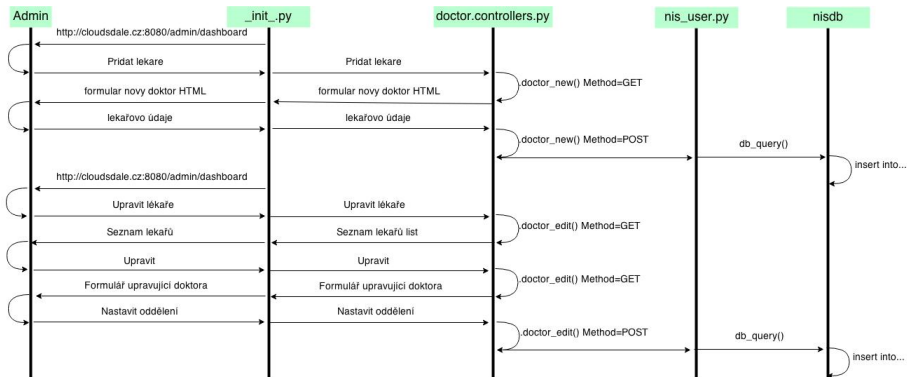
Admin

_init_.py

doctor.controllers.py

nis_user.py

nisdb

http://cloudsdale.cz:8080/admin/dashboard

Pridat lekare

Pridat lekare

doctor_new() Method=GET

formular novy doktor HTML

formular novy doktor HTML

lekařovo údaje

lekařovo údaje

doctor_new() Method=POST

db_query()

insert into...

http://cloudsdale.cz:8080/admin/dashboard

Upravit lékaře

Upravit lékaře

doctor_edit() Method=GET

Seznam lekařů

Seznam lekařů list

Upravit

Upravit

doctor_edit() Method=GET

Formulář upravující doktora

Formulář upravující doktora

Nastavit oddělení

Nastavit oddělení

doctor_edit() Method=POST

db_query()

insert into...